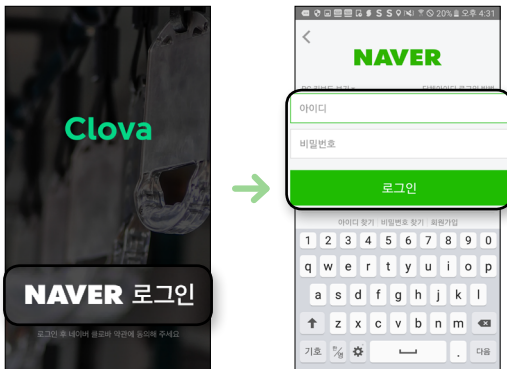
Clova

NAVER 로그인

로그인 후 네이버 클로바 약관에 동의해 주세요

20% 오후 4:31

<

NAVER

아이디

비밀번호

로그인

아이디 찾기 비밀번호 찾기 회원가입

1 2 3 4 5 6 7 8 9 0

q w e r t y u i o p

a s d f g h j k l

z x c v b n m

기호 .

다음